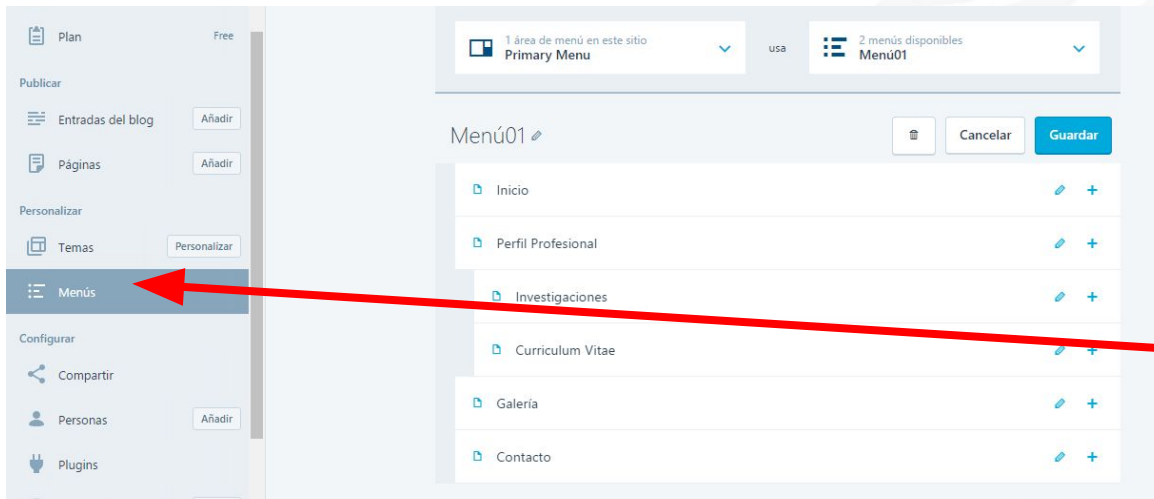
Plan Free

Publicar

Entradas del blog Añadir

Páginas Añadir

Personalizar

Temas Personalizar

Menús

Configurar

Compartir

Personas Añadir

Plugins

1 área de menú en este sitio
Primary Menu

usa

2 menús disponibles
Menú01

Menú01

Cancelar Guardar

Inicio

Perfil Profesional

Investigaciones

Curriculum Vitae

Galería

Contacto